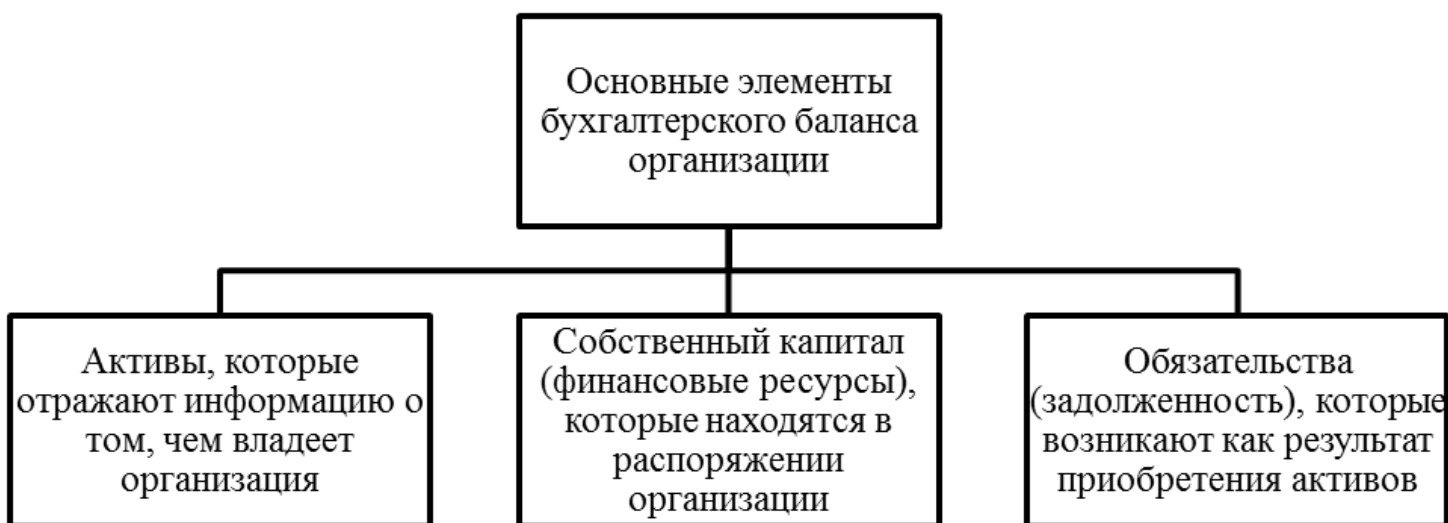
Основные элементы бухгалтерского баланса организации

Активы, которые отражают информацию о том, чем владеет организация

Собственный капитал (финансовые ресурсы), которые находятся в распоряжении организации

Обязательства (задолженность), которые возникают как результат приобретения активов